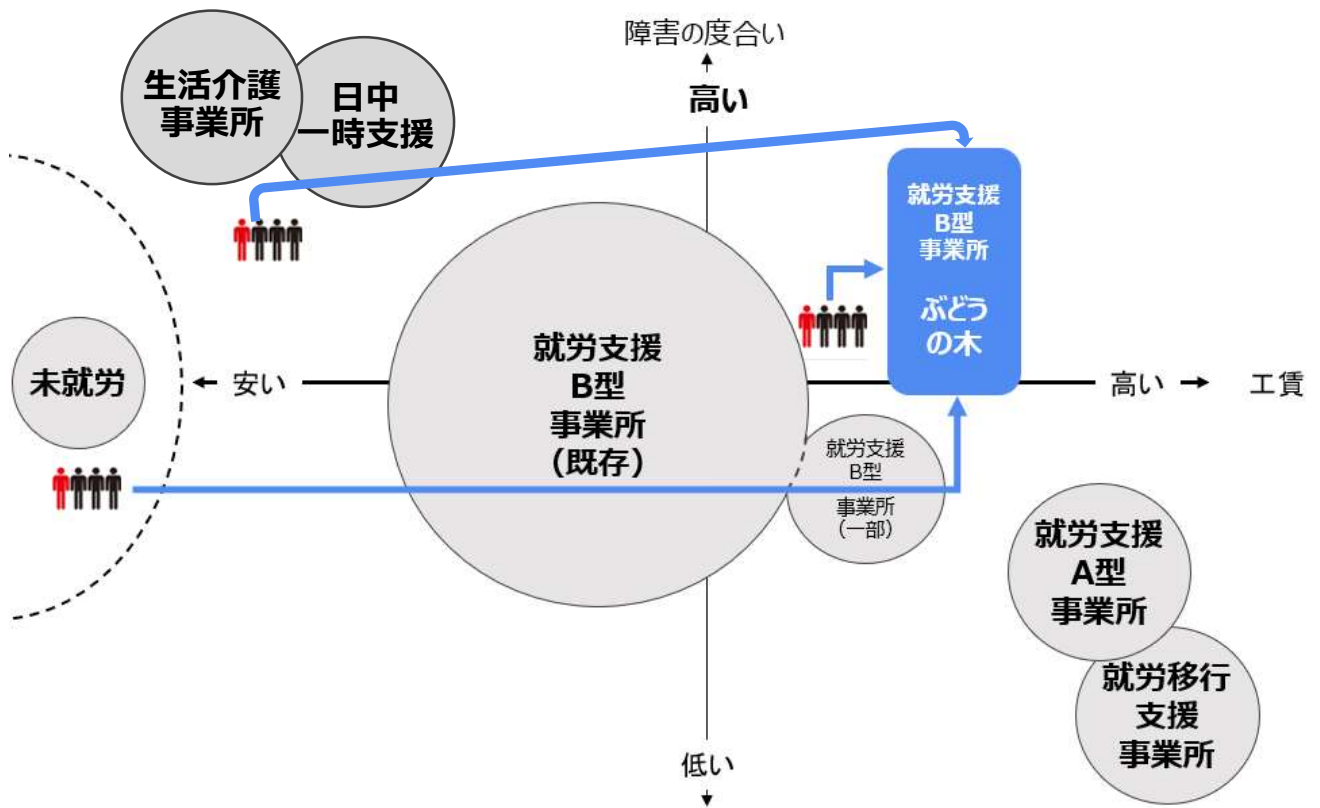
障害の度合い

高い

生活介護
事業所

日中
一時支援

就労支援
B型
事業所

ぶどう
の木

未就労

安い

就労支援
B型
事業所
(既存)

高い

工賃

就労支援
B型
事業所
(一部)

就労支援
A型
事業所

就労移行
支援
事業所

低い